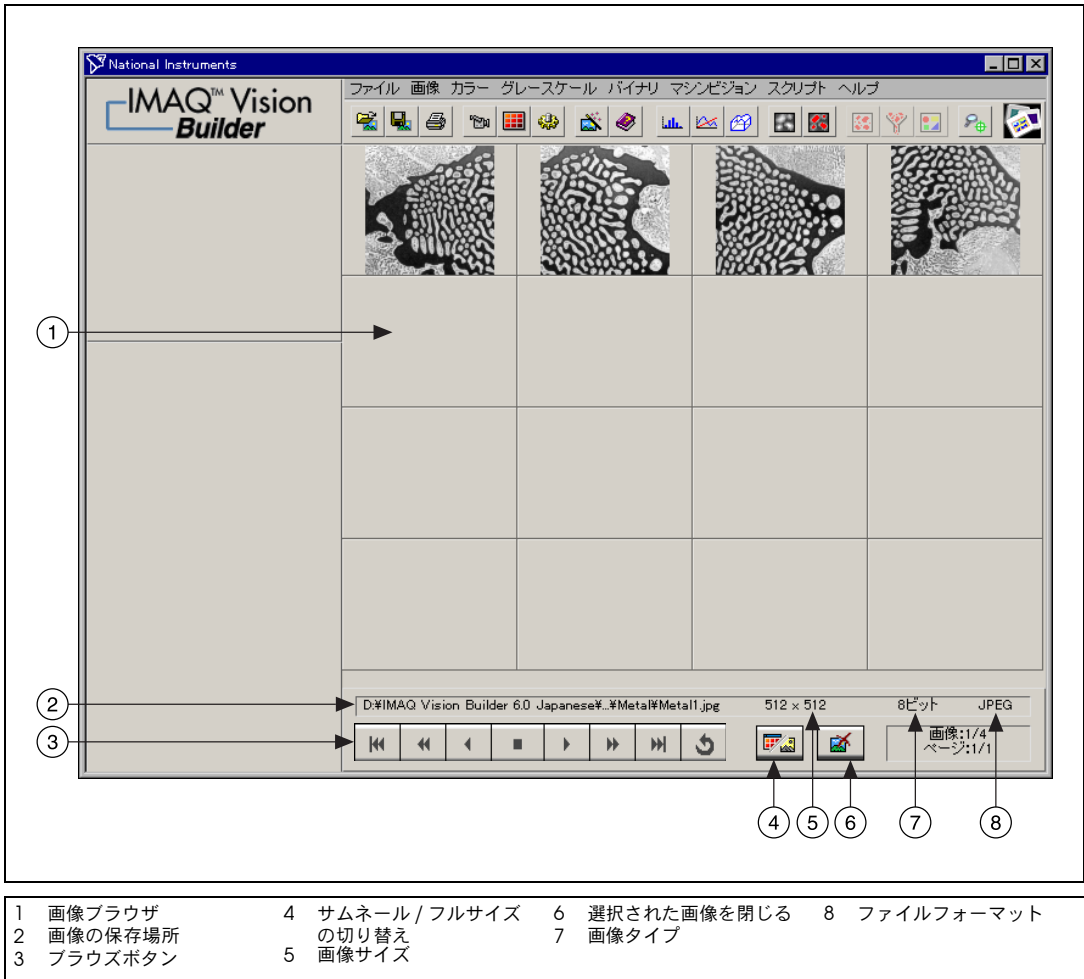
National Instruments

IMAQ™ Vision Builder

ファイル 画像 カラー グレースケール バイナリ マシンビジョン スクリプト ヘルプ

1

2

3

D:¥IMAQ Vision Builder 6.0 Japanese¥...¥Metal¥Metal1.jpg 512 × 512 8ビット JPEG

画像:1/4
ページ:1/1

4 5 6 7 8

1 画像ブラウザ
2 画像の保存場所
3 ブラウズボタン
4 サムネール / フルサイズの切り替え
5 画像サイズ
6 選択された画像を閉じる
7 画像タイプ
8 ファイルフォーマット